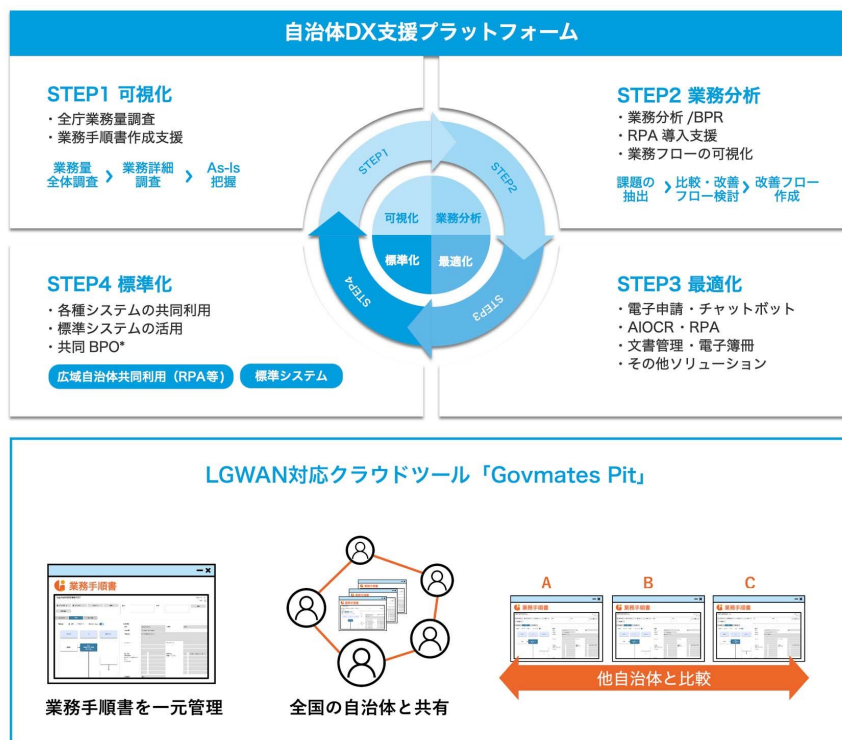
自治体DX支援プラットフォーム

STEP1 可視化
・全庁業務量調査
・業務手順書作成支援
業務量全体調査 › 業務詳細調査 › As-Is把握

STEP2 業務分析
・業務分析 /BPR
・RPA 導入支援
・業務フローの可視化
課題の抽出 › 比較・改善フロー検討 › 改善フロー作成

STEP1
STEP2
STEP3
STEP4
可視化
業務分析
標準化
最適化

STEP4 標準化
・各種システムの共同利用
・標準システムの活用
・共同 BPO*
広域自治体共同利用（RPA等）
標準システム

STEP3 最適化
・電子申請・チャットボット
・AIOCR・RPA
・文書管理・電子簿冊
・その他ソリューション

LGWAN対応クラウドツール「Govmates Pit」

業務手順書
業務手順書を一元管理

全国の自治体と共有

A
B
C
業務手順書
業務手順書
業務手順書
他自治体と比較